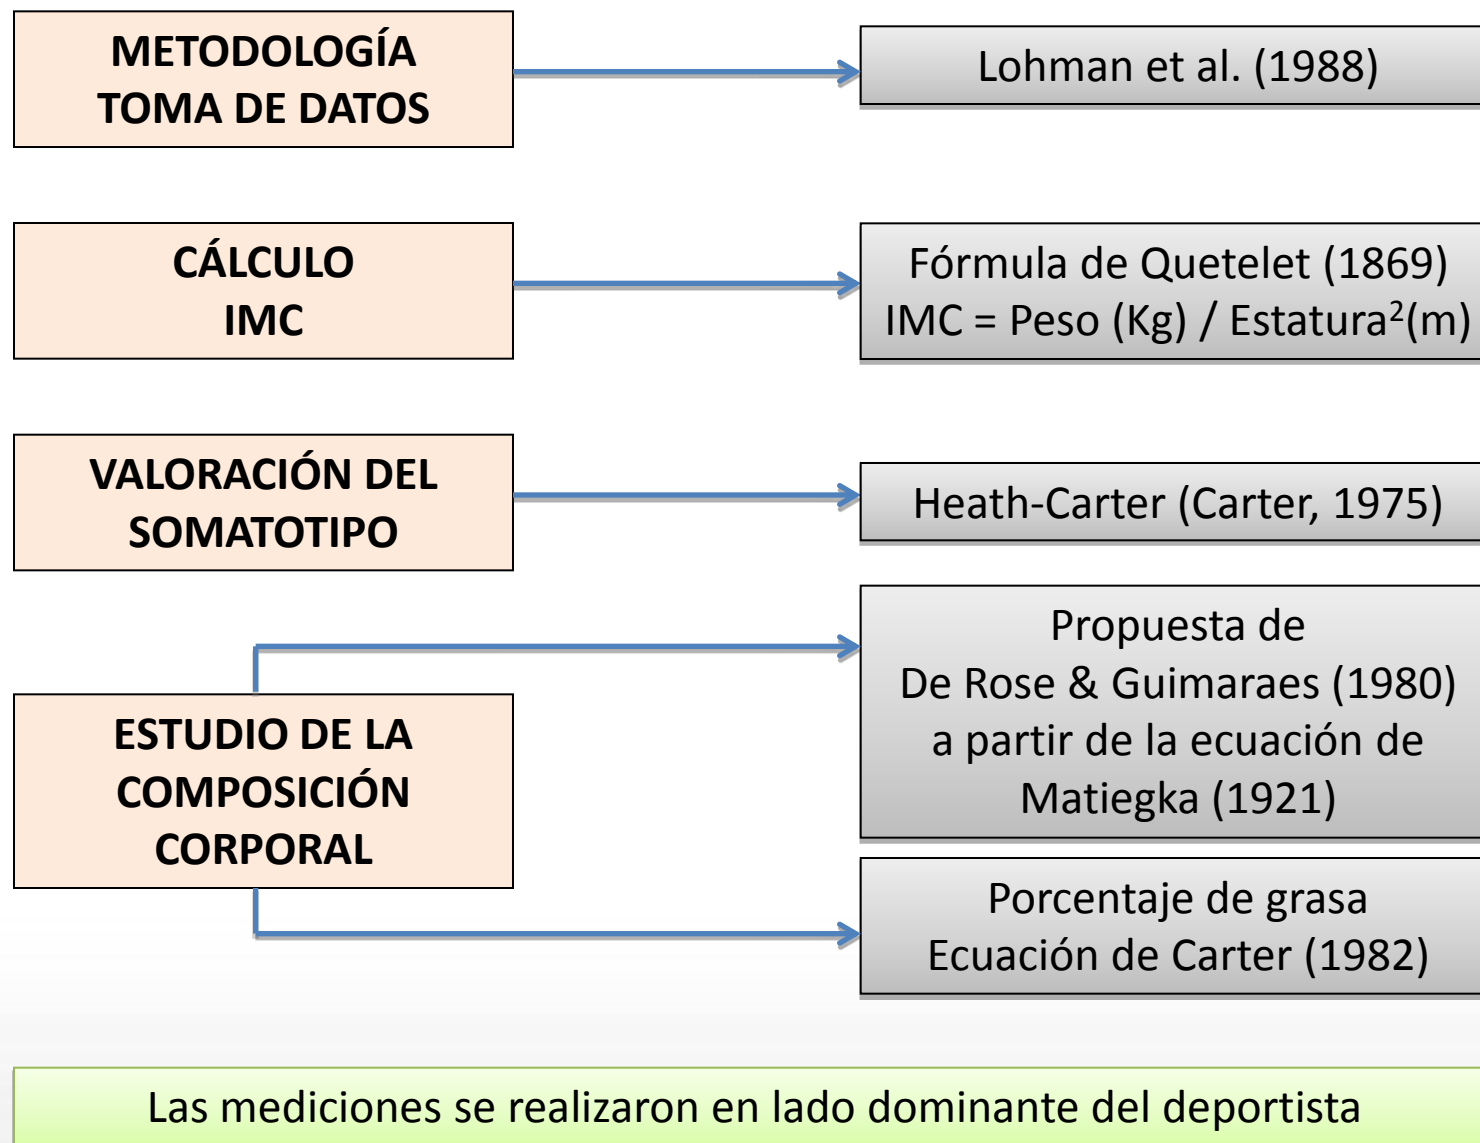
METODOLOGÍA
TOMA DE DATOS

Lohman et al. (1988)

CÁLCULO
IMC

Fórmula de Quetelet (1869)
IMC = Peso (Kg) / Estatura$^2$(m)

VALORACIÓN DEL
SOMATOTIPO

Heath-Carter (Carter, 1975)

ESTUDIO DE LA
COMPOSICIÓN
CORPORAL

Propuesta de
De Rose & Guimaraes (1980)
a partir de la ecuación de
Matiegka (1921)

Porcentaje de grasa
Ecuación de Carter (1982)

Las mediciones se realizaron en lado dominante del deportista